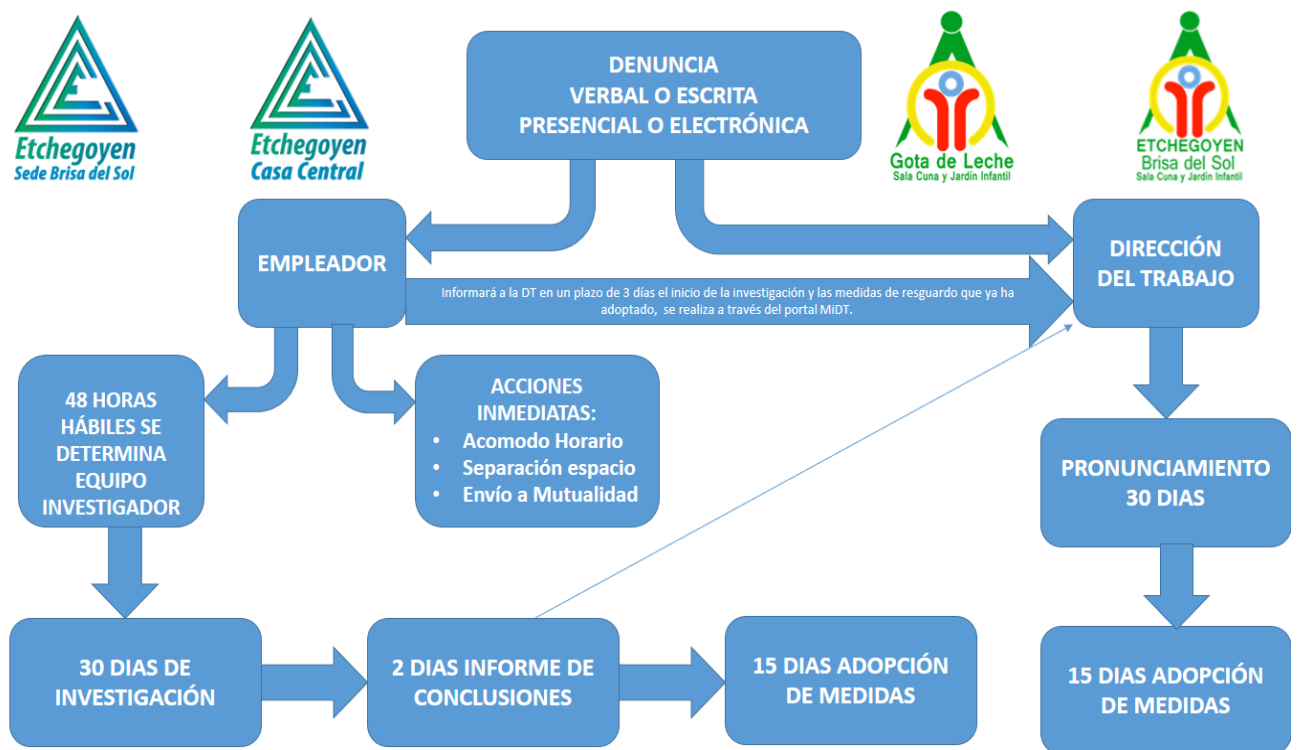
Etchegoyen
Sede Brisa del Sol

Etchegoyen
Casa Central

DENUNCIA
VERBAL O ESCRITA
PRESENCIAL O ELECTRÓNICA

Gota de Leche
Sala Cuna y Jardín Infantil

ETCHEGOYEN
Brisa del Sol
Sala Cuna y Jardín Infantil

EMPLEADOR

Informará a la DT en un plazo de 3 días el inicio de la investigación y las medidas de resguardo que ya ha adoptado, se realiza a través del portal MiDT.

DIRECCIÓN DEL TRABAJO

48 HORAS HÁBILES SE DETERMINA EQUIPO INVESTIGADOR

ACCIONES INMEDIATAS:
• Acomodo Horario
• Separación espacio
• Envío a Mutualidad

PRONUNCIAMIENTO 30 DIAS

30 DIAS DE INVESTIGACIÓN

2 DIAS INFORME DE CONCLUSIONES

15 DIAS ADOPCIÓN DE MEDIDAS

15 DIAS ADOPCIÓN DE MEDIDAS